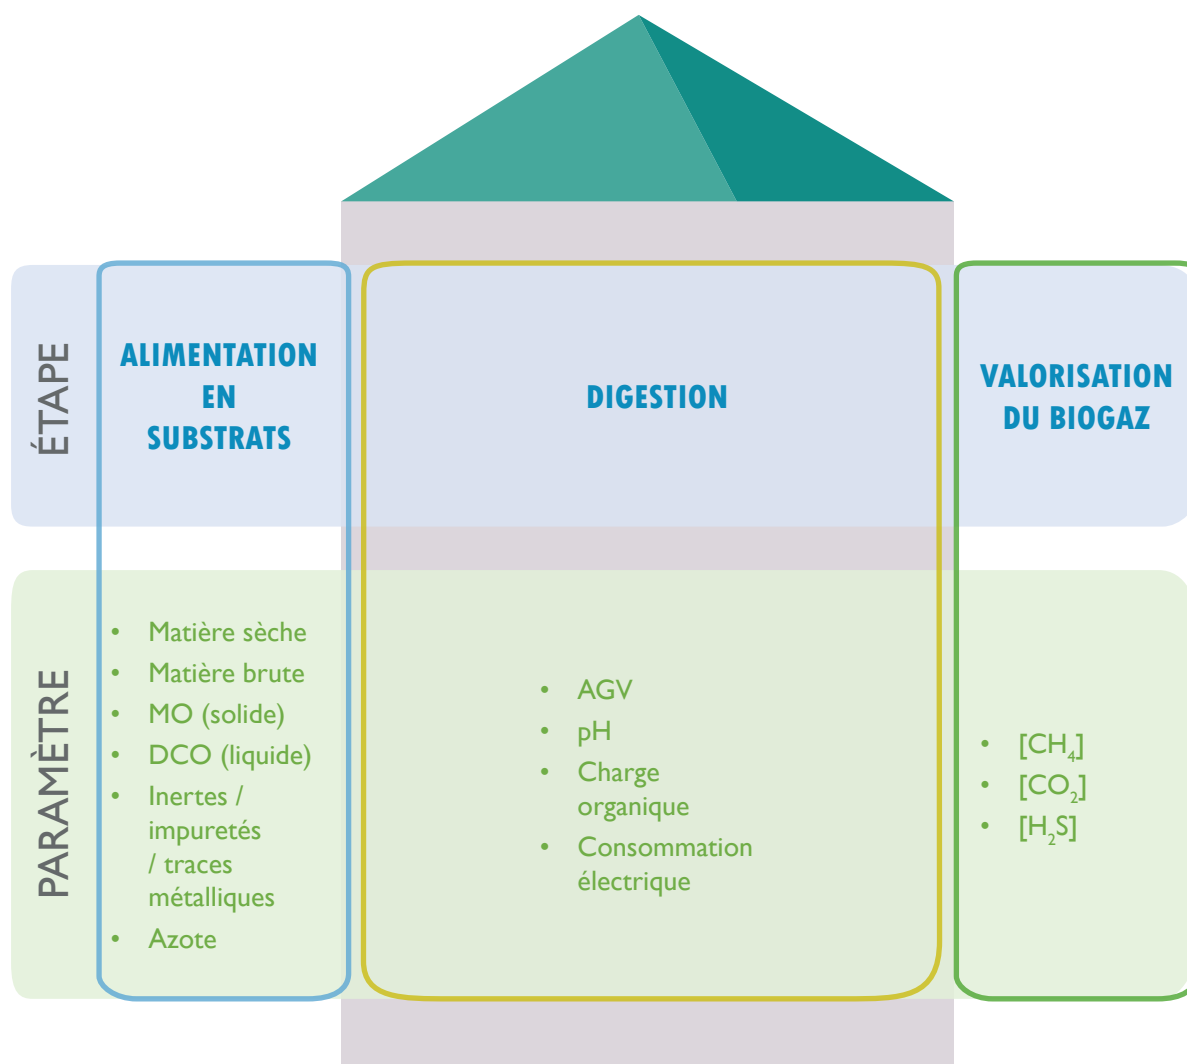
ÉTAPE

ALIMENTATION EN SUBSTRATS

DIGESTION

VALORISATION DU BIOGAZ

PARAMÈTRE

- Matière sèche
- Matière brute
- MO (solide)
- DCO (liquide)
- Inertes / impuretés / traces métalliques
- Azote

- AGV
- pH
- Charge organique
- Consommation électrique

- $[CH_4]$
- $[CO_2]$
- $[H_2S]$